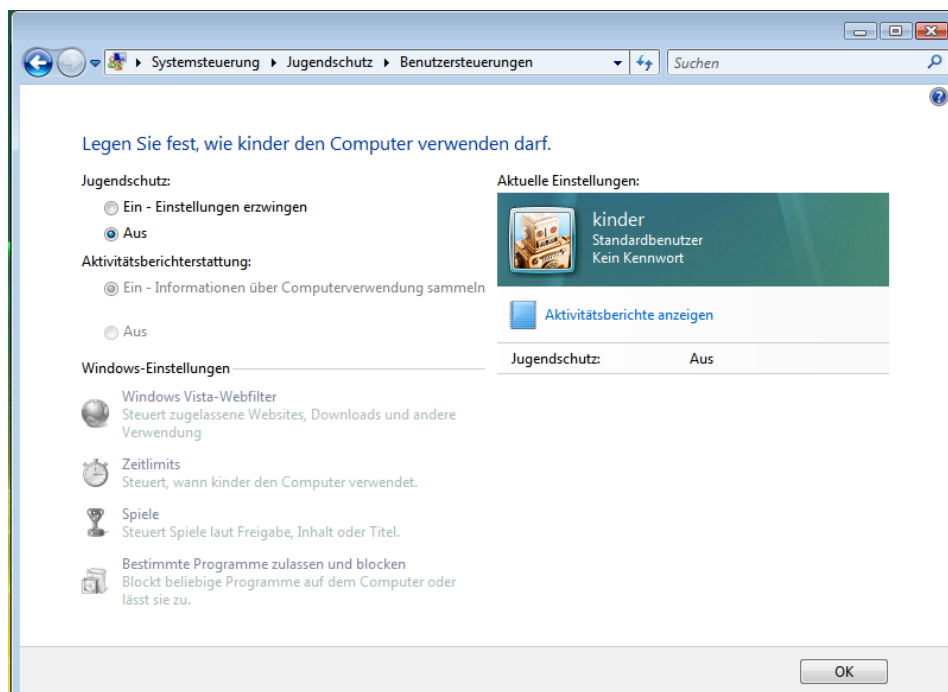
Systemsteuerung ▸ Jugendschutz ▸ Benutzersteuerungen

Suchen

Legen Sie fest, wie kinder den Computer verwenden darf.

Jugendschutz:

Ein - Einstellungen erzwingen

Aus

Aktivitätsberichterstattung:

Ein - Informationen über Computerverwendung sammeln

Aus

Windows-Einstellungen

Windows Vista-Webfilter
Steuert zugelassene Websites, Downloads und andere Verwendung

Zeitlimits
Steuert, wann kinder den Computer verwendet.

Spiele
Steuert Spiele laut Freigabe, Inhalt oder Titel.

Bestimmte Programme zulassen und blocken
Blockt beliebige Programme auf dem Computer oder lässt sie zu.

Aktuelle Einstellungen:

kinder
Standardbenutzer
Kein Kennwort

Aktivitätsberichte anzeigen

| Jugendschutz: | Aus |
|---|---|

OK